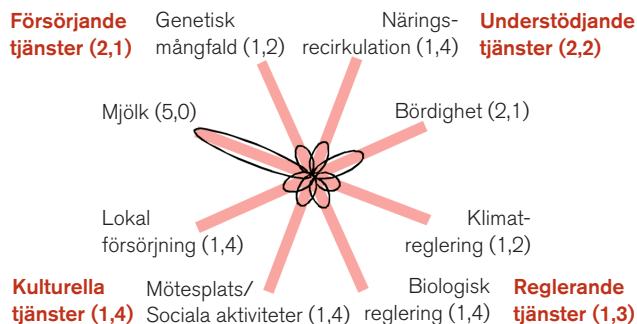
Försörjande tjänster (2,1)

Genetisk mångfald (1,2)

Närings-recirkulation (1,4)

Understödjande tjänster (2,2)

Mjölk (5,0)

Bördighet (2,1)

Lokal försörjning (1,4)

Klimat-reglering (1,2)

Kulturella tjänster (1,4)

Mötesplats/ Sociala aktiviteter (1,4)

Biologisk reglering (1,4)

Reglerande tjänster (1,3)